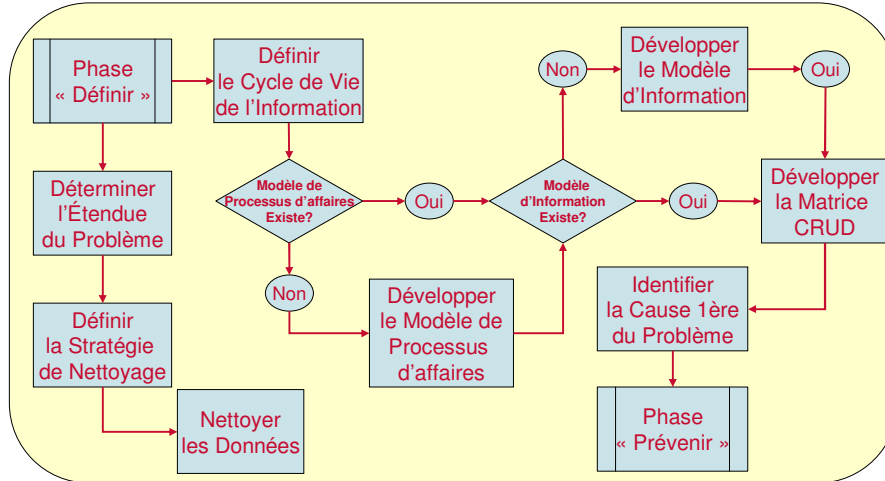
Phase « Définir »

Définir le Cycle de Vie de l'Information

Déterminer l'Étendue du Problème

Modèle de Processus d'affaires Existe?

Oui

Non

Modèle d'Information Existe?

Non

Développer le Modèle d'Information

Oui

Oui

Développer la Matrice CRUD

Développer le Modèle de Processus d'affaires

Définir la Stratégie de Nettoyage

Identifier la Cause 1ère du Problème

Nettoyer les Données

Phase « Prévenir »